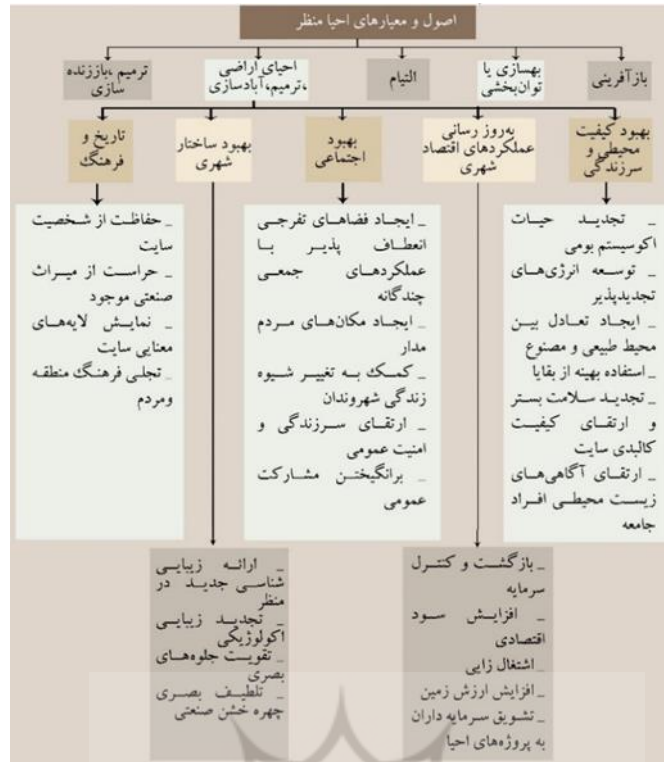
اصول و معیارهای احیا منظر

بازآفرینی

بهسازی یا توان‌بخشی

التیام

احیای اراضی ،ترمیم، آبادسازی

ترمیم ،باززنده سازی

بهبود کیفیت محیطی و سرزندگی

به‌روز رسانی عملکردهای اقتصاد شهری

بهبود اجتماعی

بهبود ساختار شهری

تاریخ و فرهنگ

ـ تجدید حیات اکوسیستم بومی
ـ توسعه انرژی‌های تجدیدپذیر
ـ ایجاد تعادل بین محیط طبیعی و مصنوع
ـ استفاده بهینه از بقایا
ـ تجدید سلامت بستر و ارتقای کیفیت کالبدی سایت
ـ ارتقای آگاهی‌های زیست محیطی افراد جامعه

ـ ایجاد فضاهای تفرجی انعطاف پذیر با عملکردهای جمعی چندگانه
ـ ایجاد مکان‌های مردم مدار
ـ کمک به تغییر شیوه زندگی شهروندان
ـ ارتقای سرزندگی و امنیت عمومی
ـ برانگیختن مشارکت عمومی

ـ حفاظت از شخصیت سایت
ـ حراست از میراث صنعتی موجود
ـ نمایش لایه‌های معنایی سایت
ـ تجلی فرهنگ منطقه ومردم

ـ بازگشت و کنترل سرمایه
ـ افزایش سود اقتصادی
ـ اشتغال زایی
ـ افزایش ارزش زمین
ـ تشویق سرمایه داران به پروژه‌های احیا

ـ ارائه زیبایی شناسی جدید در منظر
ـ تجدید زیبایی اکولوژیکی
ـ تقویت جلوه‌های بصری
ـ تلطیف بصری چهره خشن صنعتی